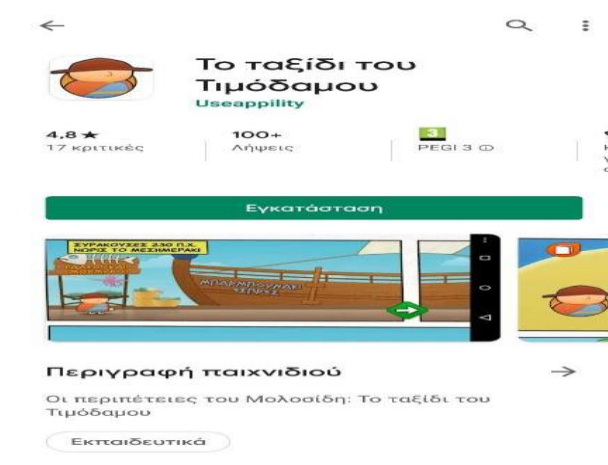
Το ταξίδι του Τιμόδαμου
Useappility

4,8 ★
17 κριτικές

100+
Λήψεις

3
PEGI 3

Εγκατάσταση

ΣΥΡΑΚΟΥΣΕΣ 230 Π.Χ. ΝΩΡΙΣ ΤΟ ΜΕΣΗΜΕΡΑΚΙ

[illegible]

Περιγραφή παιχνιδιού

Οι περιπέτειες του Μολοσσίδη: Το ταξίδι του Τιμόδαμου

Εκπαιδευτικά